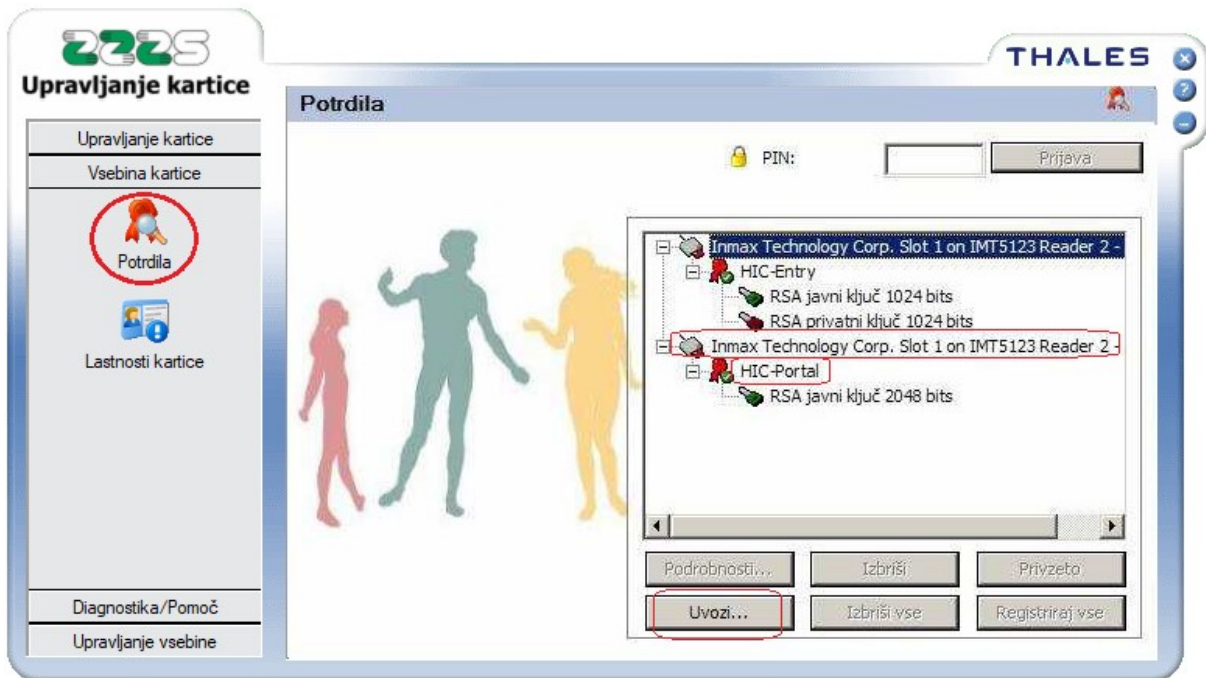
ZZZS
Upravljanje kartice

THALES

Potrdila

Upravljanje kartice
Vsebina kartice

Potrdila

Lastnosti kartice

PIN:
Prijava

Inmax Technology Corp. Slot 1 on IMT5123 Reader 2 -
HIC-Entry
RSA javni ključ 1024 bits
RSA privatni ključ 1024 bits
Inmax Technology Corp. Slot 1 on IMT5123 Reader 2 -
HIC-Portal
RSA javni ključ 2048 bits

Podrobnosti...
Izbriši
Privzeto
Uvozi...
Izbriši vse
Registriraj vse

Diagnostika/Pomoč
Upravljanje vsebine